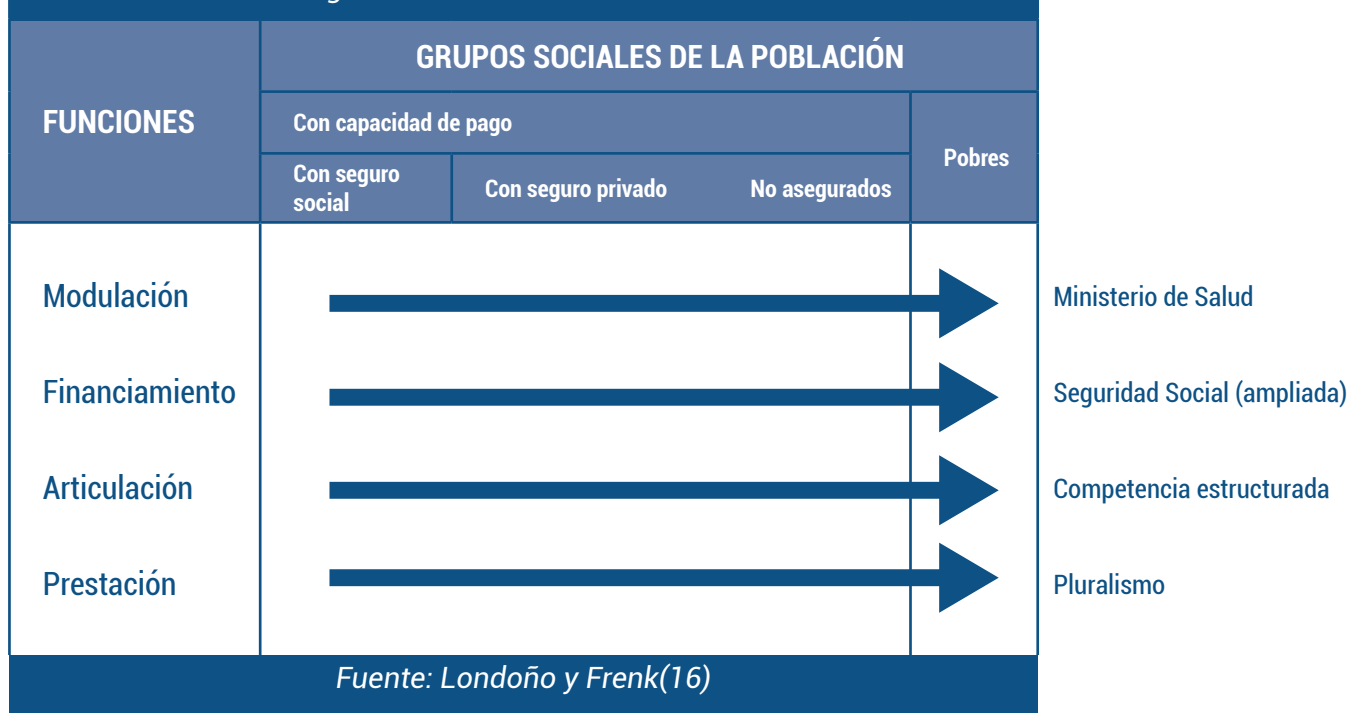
| FUNCIONES | GRUPOS SOCIALES DE LA POBLACIÓN | | | |
|---|---|---|---|---|
| | Con capacidad de pago | | | Pobres |
| | Con seguro social | Con seguro privado | No asegurados | |

Modulación — Ministerio de Salud

Financiamiento — Seguridad Social (ampliada)

Articulación — Competencia estructurada

Prestación — Pluralismo

Fuente: Londoño y Frenk(16)